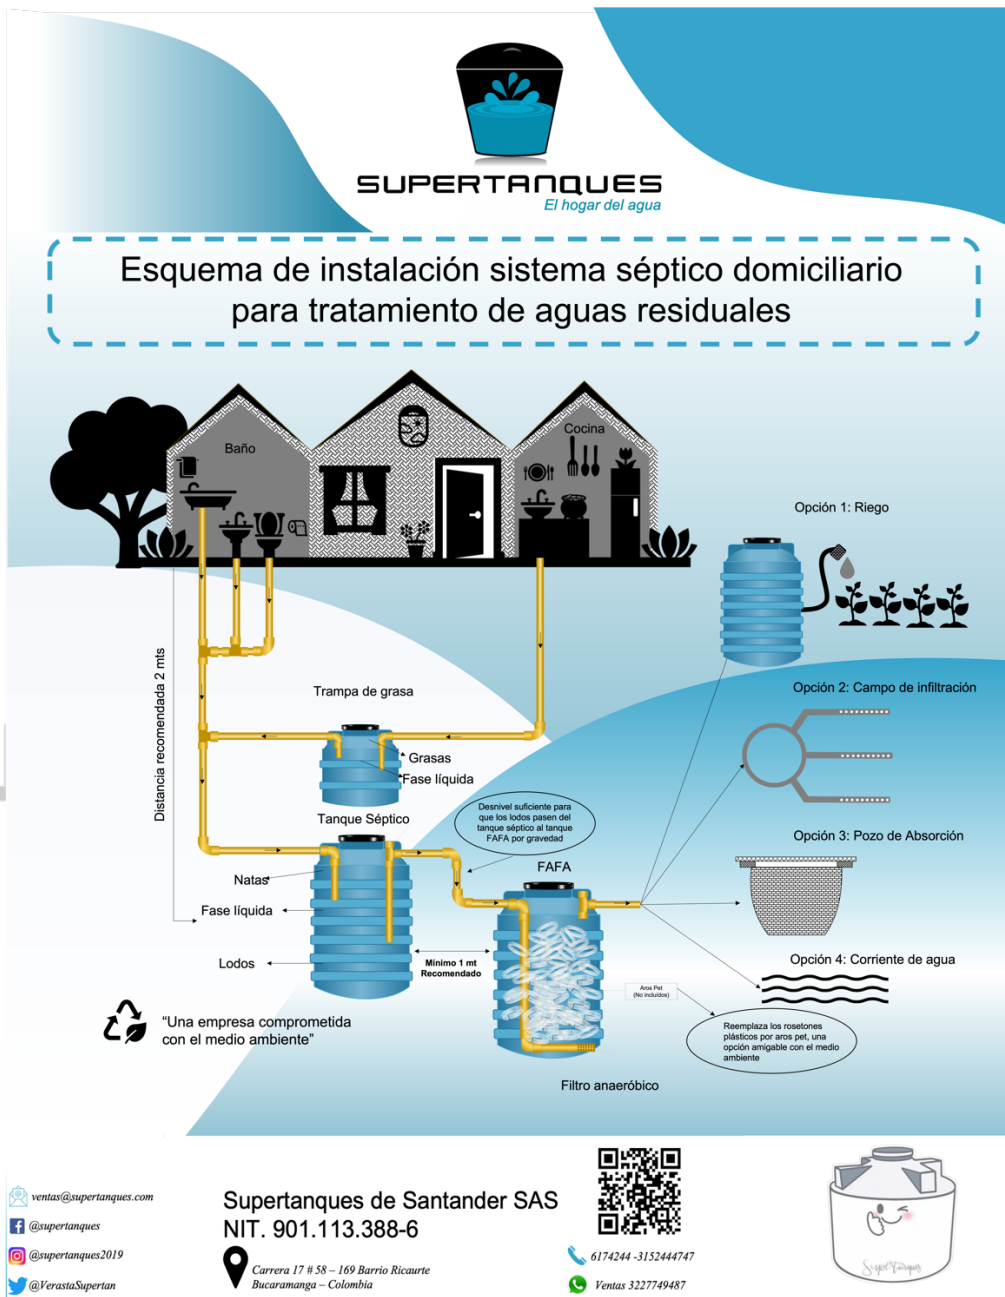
SUPERTANQUES
El hogar del agua

Esquema de instalación sistema séptico domiciliario para tratamiento de aguas residuales

Baño

Cocina

Opción 1: Riego

Distancia recomendada 2 mts

Trampa de grasa

Grasas

Fase líquida

Opción 2: Campo de infiltración

Tanque Séptico

Desnivel suficiente para que los lodos pasen del tanque séptico al tanque FAFA por gravedad

Opción 3: Pozo de Absorción

FAFA

Natas

Fase líquida

Lodos

Mínimo 1 mt Recomendado

Opción 4: Corriente de agua

Aros Pet (No incluidos)

Reemplaza los rosetones plásticos por aros pet, una opción amigable con el medio ambiente

"Una empresa comprometida con el medio ambiente"

Filtro anaeróbico

ventas@supertanques.com
@supertanques
@supertanques2019
@VerastaSupertan

Supertanques de Santander SAS
NIT. 901.113.388-6

Carrera 17 # 58 – 169 Barrio Ricaurte
Bucaramanga – Colombia

6174244 -3152444747
Ventas 3227749487